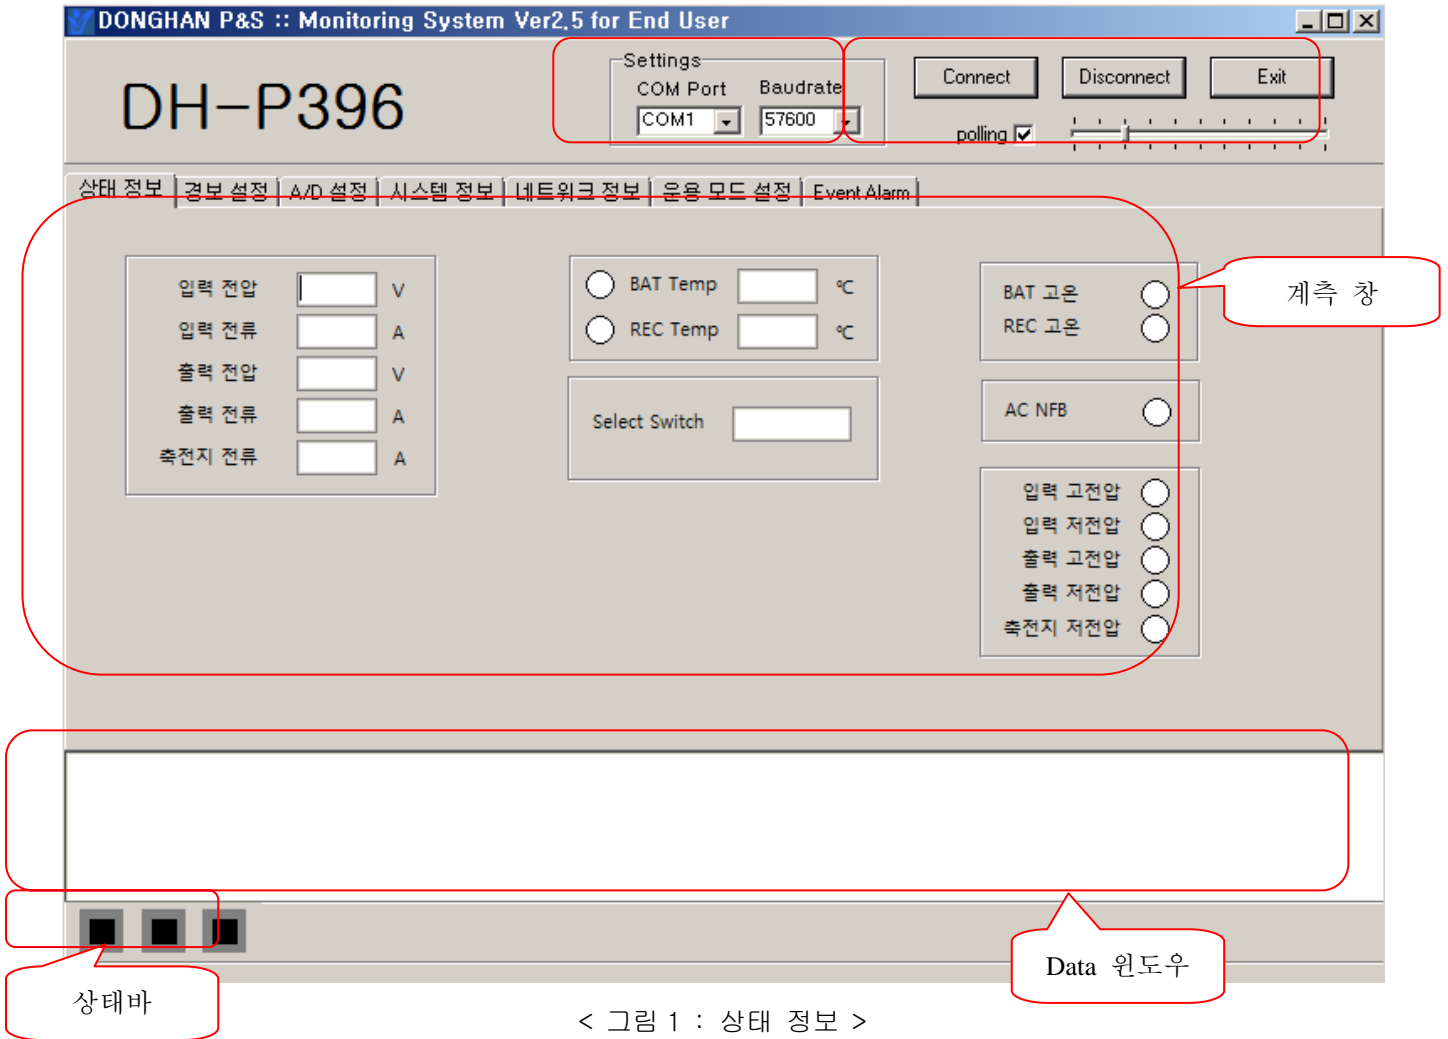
DONGHAN P&S :: Monitoring System Ver2.5 for End User

DH-P396

Settings
COM Port Baudrate
COM1 57600

Connect Disconnect Exit

polling

상태 정보 | 경보 설정 | A/D 설정 | 시스템 정보 | 네트워크 정보 | 운용 모드 설정 | Event Alarm

입력 전압 V
입력 전류 A
출력 전압 V
출력 전류 A
축전지 전류 A

BAT Temp ℃
REC Temp ℃

Select Switch

BAT 고온
REC 고온

계측 창

AC NFB

입력 고전압
입력 저전압
출력 고전압
출력 저전압
축전지 저전압

Data 윈도우

상태바

< 그림 1 : 상태 정보 >